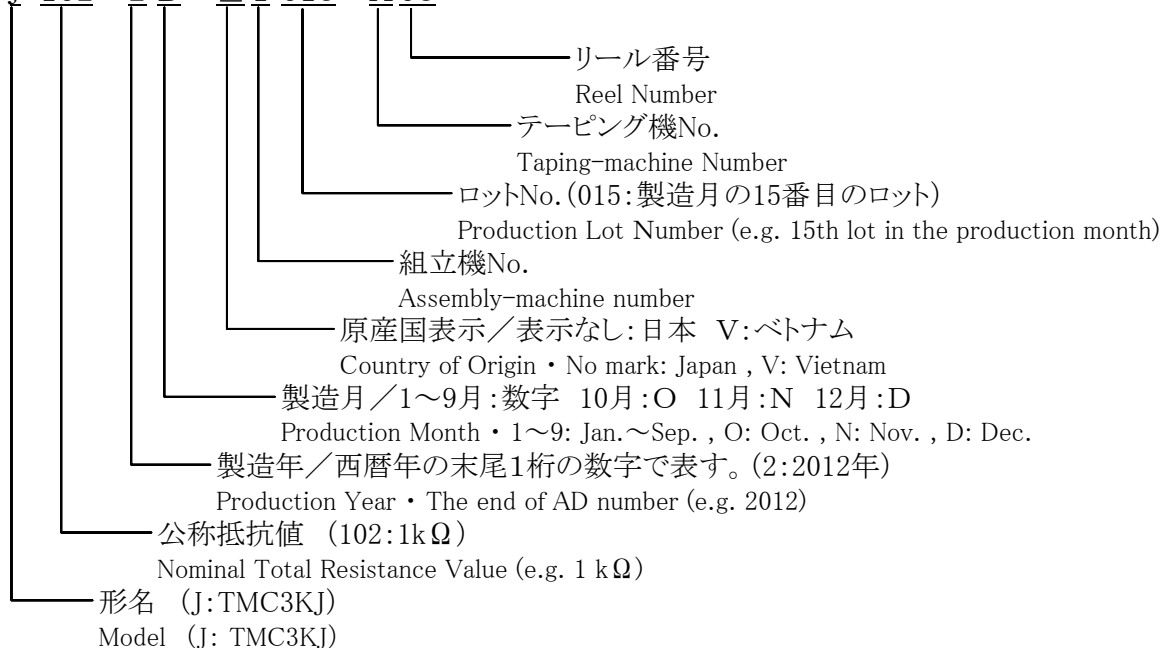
リール番号
Reel Number
テーピング機No.
Taping-machine Number
ロットNo.(015:製造月の15番目のロット)
Production Lot Number (e.g. 15th lot in the production month)
組立機No.
Assembly-machine number
原産国表示/表示なし:日本　V:ベトナム
Country of Origin・No mark: Japan , V: Vietnam
製造月/1～9月:数字　10月:O　11月:N　12月:D
Production Month・1～9: Jan.～Sep. , O: Oct. , N: Nov. , D: Dec.
製造年/西暦年の末尾1桁の数字で表す。(2:2012年)
Production Year・The end of AD number (e.g. 2012)
公称抵抗値 (102:1kΩ)
Nominal Total Resistance Value (e.g. 1 kΩ)
形名 (J:TMC3KJ)
Model (J: TMC3KJ)